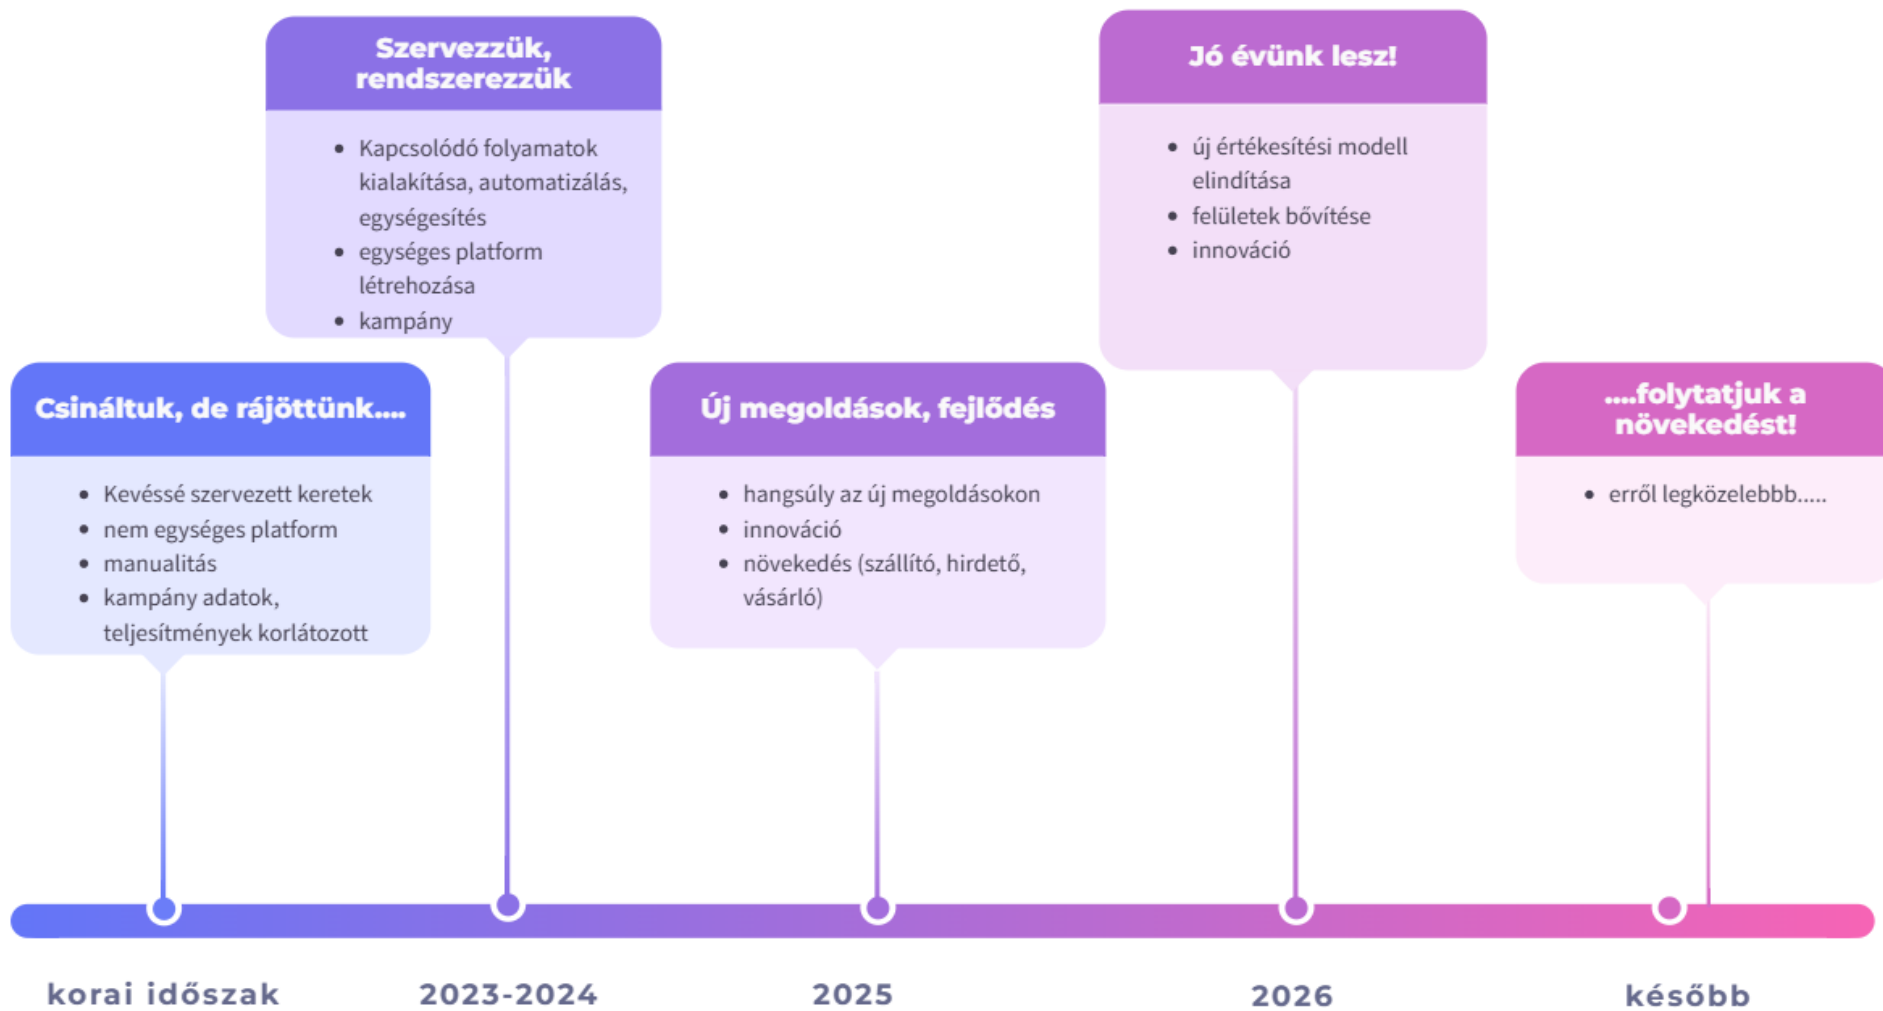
Szervezzük, rendszerezzük

- Kapcsolódó folyamatok kialakítása, automatizálás, egységesítés
- egységes platform létrehozása
- kampány

Jó évünk lesz!

- új értékesítési modell elindítása
- felületek bővítése
- innováció

Csináltuk, de rájöttünk....

- Kevéssé szervezett keretek
- nem egységes platform
- manualitás
- kampány adatok, teljesítmények korlátozott

Új megoldások, fejlődés

- hangsúly az új megoldásokon
- innováció
- növekedés (szállító, hirdető, vásárló)

....folytatjuk a növekedést!

- erről legközelebbb.....

korai időszak

2023-2024

2025

2026

később